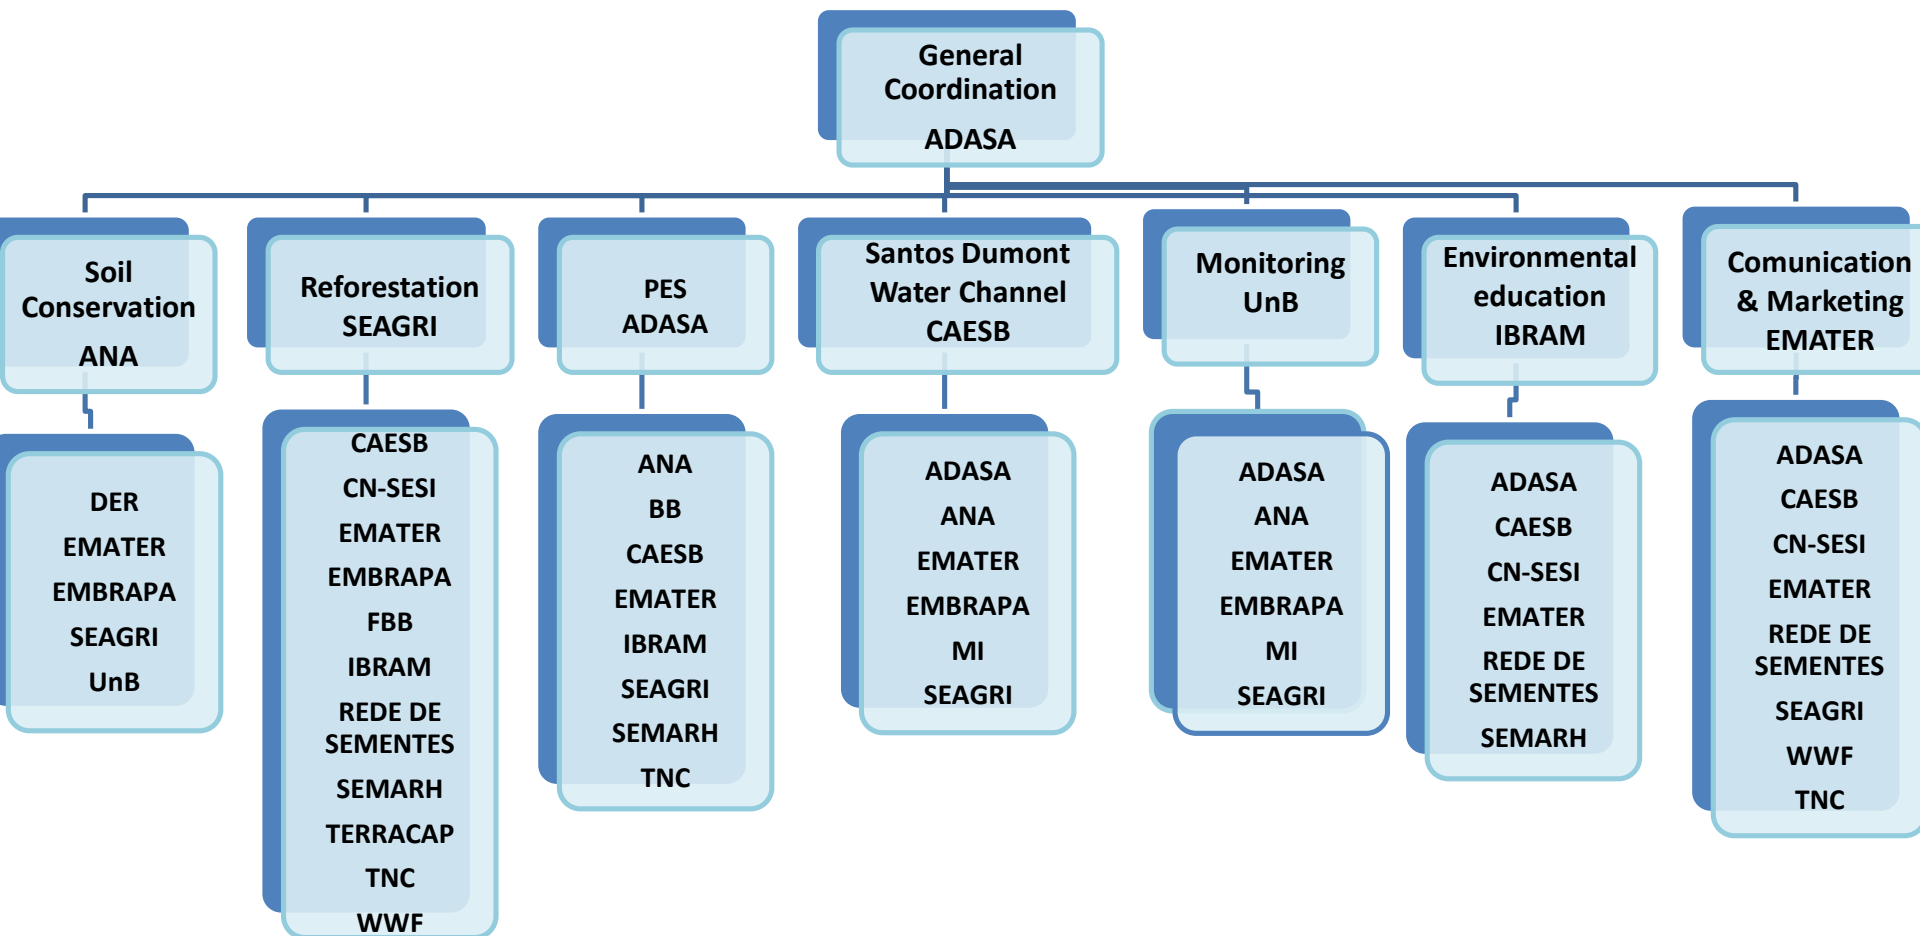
General Coordination
ADASA

Soil Conservation
ANA

DER
EMATER
EMBRAPA
SEAGRI
UnB

Reforestation
SEAGRI

CAESB
CN-SESI
EMATER
EMBRAPA
FBB
IBRAM
REDE DE SEMENTES
SEMARH
TERRACAP
TNC
WWF

PES
ADASA

ANA
BB
CAESB
EMATER
IBRAM
SEAGRI
SEMARH
TNC

Santos Dumont Water Channel
CAESB

ADASA
ANA
EMATER
EMBRAPA
MI
SEAGRI

Monitoring
UnB

ADASA
ANA
EMATER
EMBRAPA
MI
SEAGRI

Environmental education
IBRAM

ADASA
CAESB
CN-SESI
EMATER
REDE DE SEMENTES
SEMARH

Comunication & Marketing
EMATER

ADASA
CAESB
CN-SESI
EMATER
REDE DE SEMENTES
SEAGRI
WWF
TNC